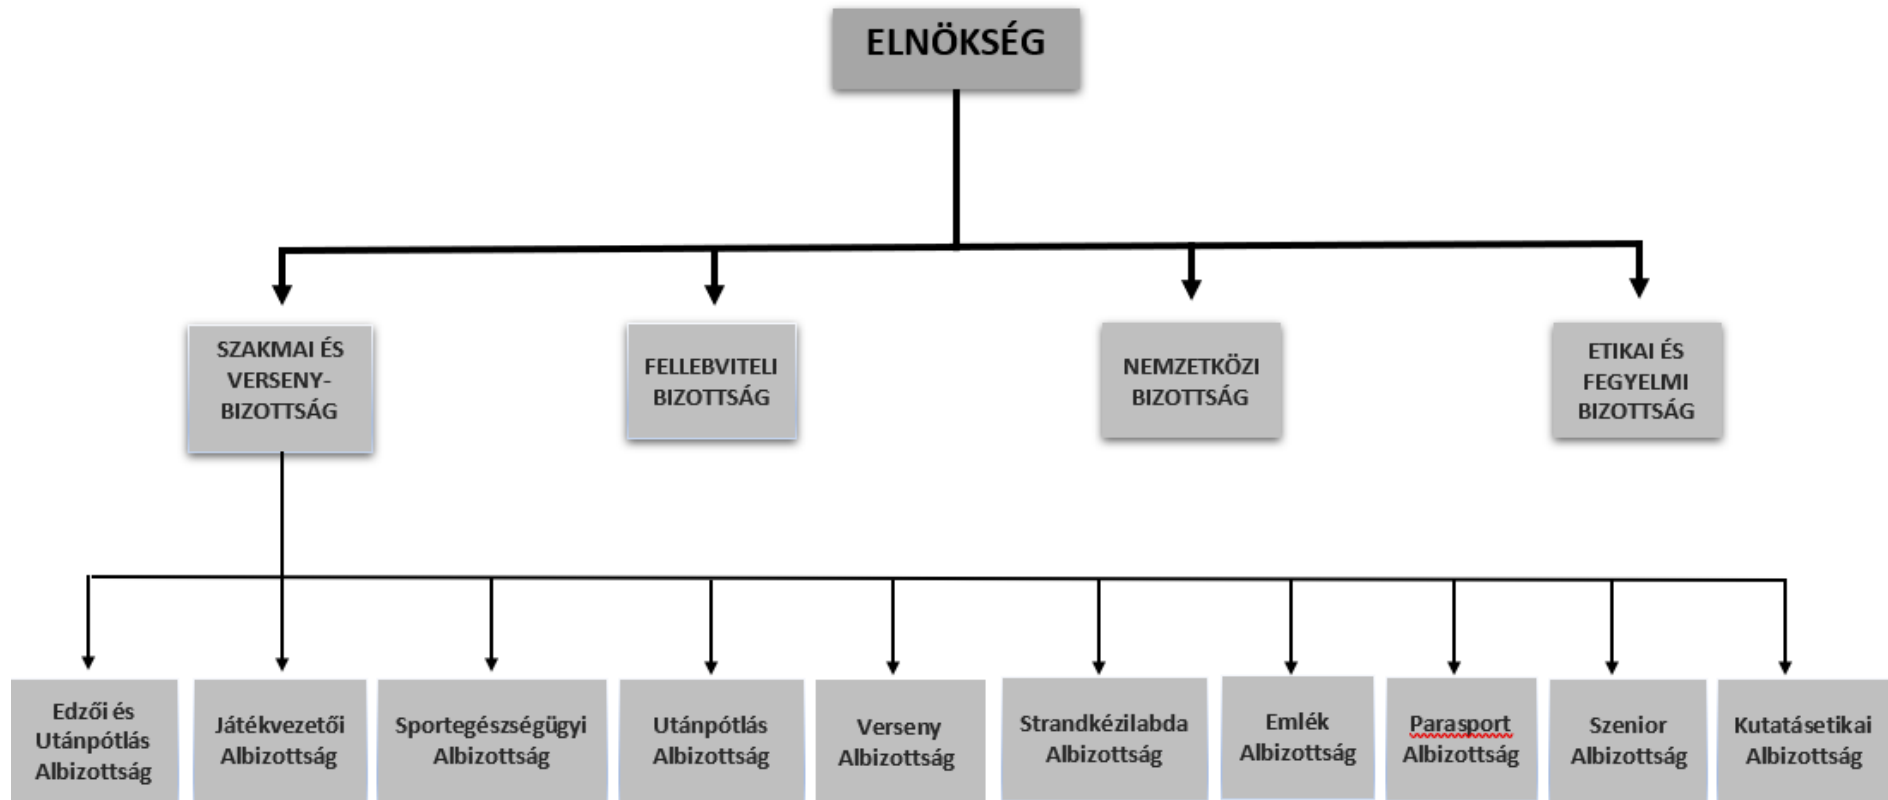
ELNÖKSÉG

SZAKMAI ÉS VERSENY-BIZOTTSÁG

FELLEBVITELI BIZOTTSÁG

NEMZETKÖZI BIZOTTSÁG

ETIKAI ÉS FEGYELMI BIZOTTSÁG

Edzői és Utánpótlás Albizottság

Játékvezetői Albizottság

Sportegészségügyi Albizottság

Utánpótlás Albizottság

Verseny Albizottság

Strandkézilabda Albizottság

Emlék Albizottság

Parasport Albizottság

Szenior Albizottság

Kutatásetikai Albizottság